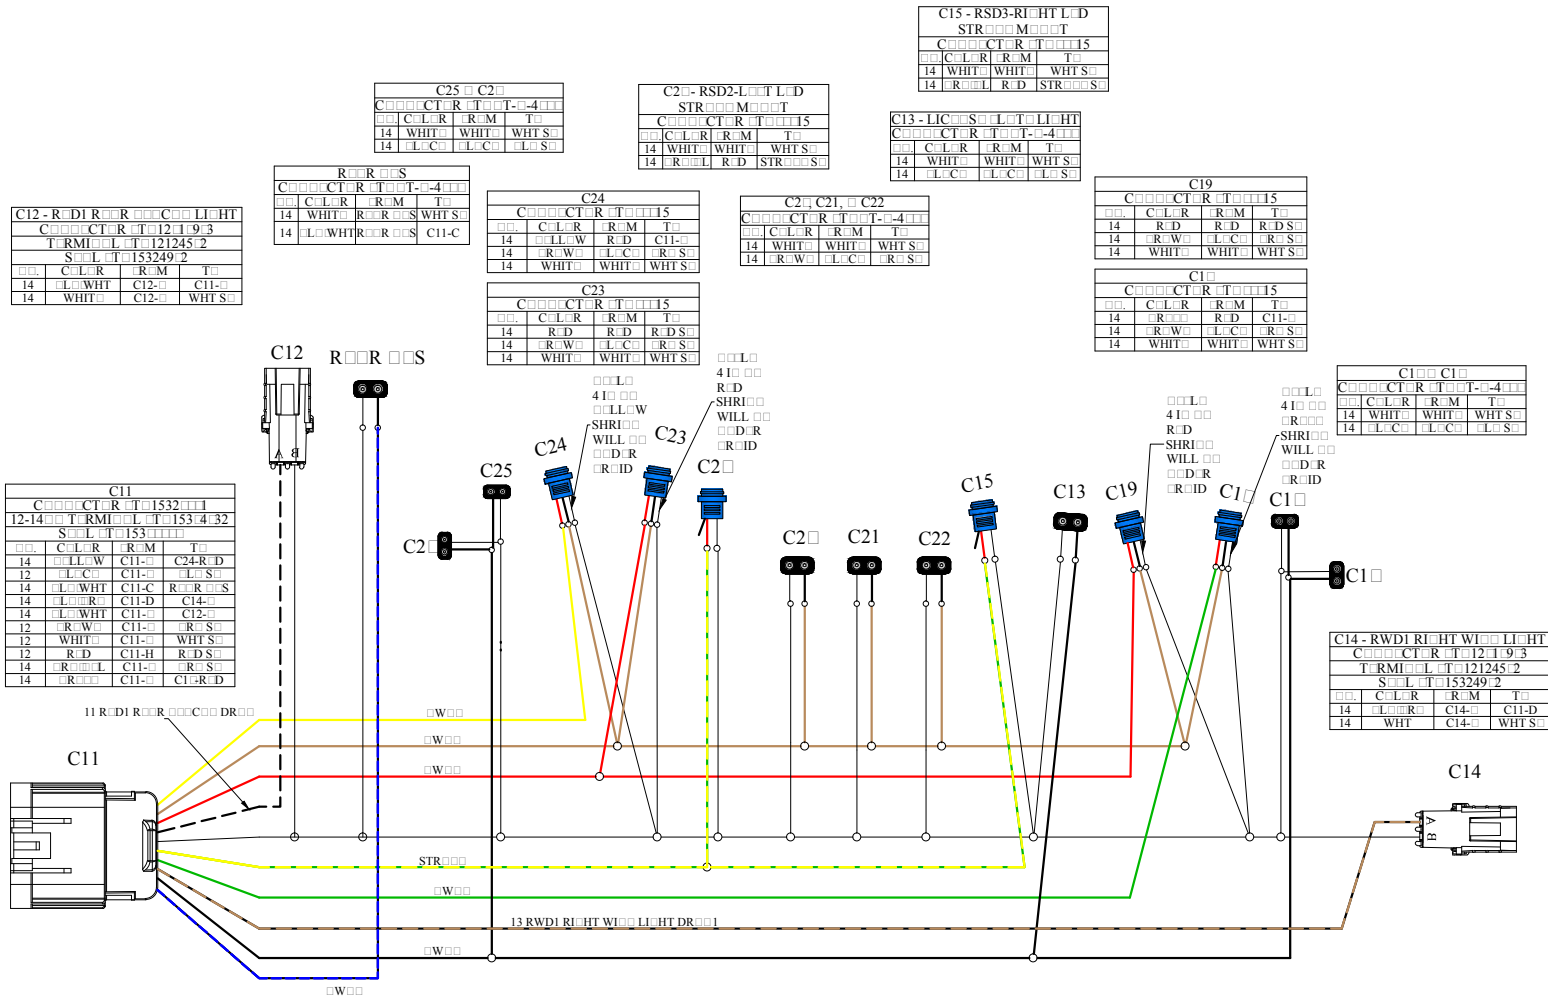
C15 - RSD3-RI□HT L□D STR□□□ M□□□T
C□□□□CT□R □T□□□15

| □□. | C□L□R | □R□M | T□ |
|---|---|---|---|
| 14 | WHIT□ | WHIT□ | WHT S□ |
| 14 | □R□□L | R□D | STR□□□ S□ |

C25 □ C2□
C□□□□CT□R □T□□T-□-4□□□

| □□. | C□L□R | □R□M | T□ |
|---|---|---|---|
| 14 | WHIT□ | WHIT□ | WHT S□ |
| 14 | □L□C□ | □L□C□ | □L□ S□ |

C2□- RSD2-L□□T L□D STR□□□ M□□□T
C□□□□CT□R □T□□□15

| □□. | C□L□R | □R□M | T□ |
|---|---|---|---|
| 14 | WHIT□ | WHIT□ | WHT S□ |
| 14 | □R□□L | R□D | STR□□□ S□ |

C13 - LIC□□S□ □L□T□ LI□HT
C□□□□CT□R □T□□T-□-4□□□

| □□. | C□L□R | □R□M | T□ |
|---|---|---|---|
| 14 | WHIT□ | WHIT□ | WHT S□ |
| 14 | □L□C□ | □L□C□ | □L□ S□ |

R□□R □□S
C□□□□CT□R □T□□T-□-4□□□

| □□. | C□L□R | □R□M | T□ |
|---|---|---|---|
| 14 | WHIT□ | R□□R □□S | WHT S□ |
| 14 | □L□WHT | R□□R □□S | C11-C |

C12 - R□D1 R□□R □□□C□□ LI□HT
C□□□□CT□R □T□12□1□9□3
T□RMI□□L □T□121245□2
S□□L □T□153249□2

| □□. | C□L□R | □R□M | T□ |
|---|---|---|---|
| 14 | □L□WHT | C12-□ | C11-□ |
| 14 | WHIT□ | C12-□ | WHT S□ |

C24
C□□□□CT□R □T□□□15

| □□. | C□L□R | □R□M | T□ |
|---|---|---|---|
| 14 | □□LL□W | R□D | C11-□ |
| 14 | □R□W□ | □L□C□ | □R□ S□ |
| 14 | WHIT□ | WHIT□ | WHT S□ |

C2□, C21, □ C22
C□□□□CT□R □T□□T-□-4□□□

| □□. | C□L□R | □R□M | T□ |
|---|---|---|---|
| 14 | WHIT□ | WHIT□ | WHT S□ |
| 14 | □R□W□ | □L□C□ | □R□ S□ |

C19
C□□□□CT□R □T□□□15

| □□. | C□L□R | □R□M | T□ |
|---|---|---|---|
| 14 | R□D | R□D | R□D S□ |
| 14 | □R□W□ | □L□C□ | □R□ S□ |
| 14 | WHIT□ | WHIT□ | WHT S□ |

C1□
C□□□□CT□R □T□□□15

| □□. | C□L□R | □R□M | T□ |
|---|---|---|---|
| 14 | □R□□□ | R□D | C11-□ |
| 14 | □R□W□ | □L□C□ | □R□ S□ |
| 14 | WHIT□ | WHIT□ | WHT S□ |

C23
C□□□□CT□R □T□□□15

| □□. | C□L□R | □R□M | T□ |
|---|---|---|---|
| 14 | R□D | R□D | R□D S□ |
| 14 | □R□W□ | □L□C□ | □R□ S□ |
| 14 | WHIT□ | WHIT□ | WHT S□ |

C1□□ C1□
C□□□□CT□R □T□□T-□-4□□□

| □□. | C□L□R | □R□M | T□ |
|---|---|---|---|
| 14 | WHIT□ | WHIT□ | WHT S□ |
| 14 | □L□C□ | □L□C□ | □L□ S□ |

C11
C□□□□CT□R □T□1532□□□1
12-14□□ T□RMI□□L □T□153□4□32
S□□L □T□153□□□□□

| □□. | C□L□R | □R□M | T□ |
|---|---|---|---|
| 14 | □□LL□W | C11-□ | C24-R□D |
| 12 | □L□C□ | C11-□ | □L□ S□ |
| 14 | □L□WHT | C11-C | R□□R □□S |
| 14 | □L□□R□ | C11-D | C14-□ |
| 14 | □L□WHT | C11-□ | C12-□ |
| 12 | □R□W□ | C11-□ | □R□ S□ |
| 12 | WHIT□ | C11-□ | WHT S□ |
| 12 | R□D | C11-H | R□D S□ |
| 14 | □R□□L | C11-□ | □R□ S□ |
| 14 | □R□□□ | C11-□ | C1□-R□D |

C14 - RWD1 RI□HT WI□□ LI□HT
C□□□□CT□R □T□12□1□9□3
T□RMI□□L □T□121245□2
S□□L □T□153249□2

| □□. | C□L□R | □R□M | T□ |
|---|---|---|---|
| 14 | □L□□R□ | C14-□ | C11-D |
| 14 | WHT | C14-□ | WHT S□ |

C12 R□□R □□S
C24 C23 C2□ C25 C2□ C15 C13 C19 C1□ C1□ C2□ C21 C22 C1□
□□□L□ 4 I□ □□ □□LL□W SHRI□□ WILL □□ □□D□R □R□ID
□□□L□ 4 I□ □□ R□D SHRI□□ WILL □□ □□D□R □R□ID
□□□L□ 4 I□ □□ R□D SHRI□□ WILL □□ □□D□R □R□ID
□□□L□ 4 I□ □□ □R□□□ SHRI□□ WILL □□ □□D□R □R□ID
11 R□D1 R□□R □□□C□□ DR□□
C11
□W□□
□W□□
□W□□
STR□□□
□W□□
13 RWD1 RI□HT WI□□ LI□HT DR□□1
□W□□
□W□□
C14
B A
A B